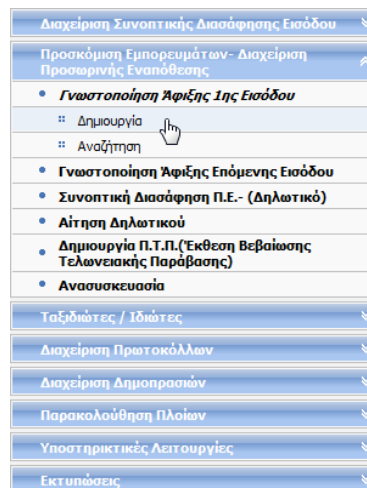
Διαχείριση Συνοπτικής Διασάφησης Εισόδου

Προσκόμιση Εμπορευμάτων- Διαχείριση Προσωρινής Εναπόθεσης

Γνωστοποίηση Άφιξης 1ης Εισόδου

Δημιουργία

Αναζήτηση

Γνωστοποίηση Άφιξης Επόμενης Εισόδου

Συνοπτική Διασάφηση Π.Ε.- (Δηλωτικό)

Αίτηση Δηλωτικού

Δημιουργία Π.Τ.Π.(Έκθεση Βεβαίωσης Τελωνειακής Παράβασης)

Ανασυσκευασία

Ταξιδιώτες / Ιδιώτες

Διαχείριση Πρωτοκόλλων

Διαχείριση Δημοπρασιών

Παρακολούθηση Πλοίων

Υποστηρικτικές Λειτουργίες

Εκτυπώσεις